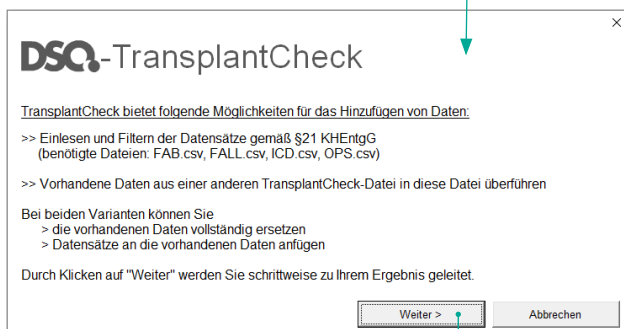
×

DSO-TransplantCheck

TransplantCheck bietet folgende Möglichkeiten für das Hinzufügen von Daten:

>> Einlesen und Filtern der Datensätze gemäß §21 KHEntgG
(benötigte Dateien: FAB.csv, FALL.csv, ICD.csv, OPS.csv)

>> Vorhandene Daten aus einer anderen TransplantCheck-Datei in diese Datei überführen

Bei beiden Varianten können Sie
> die vorhandenen Daten vollständig ersetzen
> Datensätze an die vorhandenen Daten anfügen

Durch Klicken auf "Weiter" werden Sie schrittweise zu Ihrem Ergebnis geleitet.

Weiter >

Abbrechen